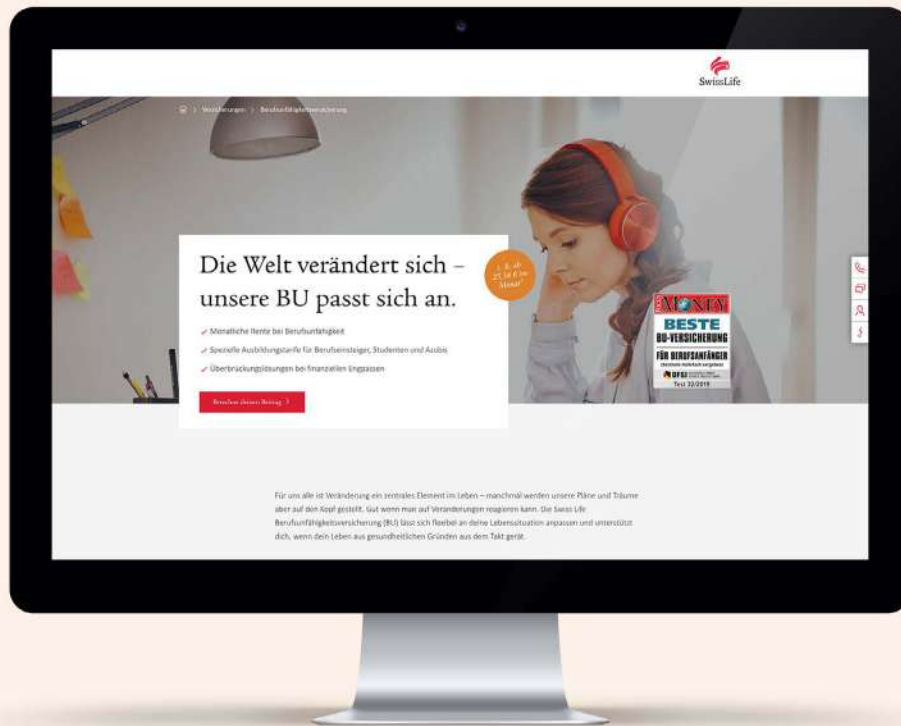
SwissLife

Versicherungen > Berufsunfähigkeitsversicherung

Die Welt verändert sich – unsere BU passt sich an.

z. B. ab 27,34 € im Monat!

Monatliche Rente bei Berufsunfähigkeit

Spezielle Ausbildungstarife für Berufseinsteiger, Studenten und Azubis

Überbrückungslösungen bei finanziellen Engpässen

Berechne deinen Beitrag >

MONEY
BESTE
BU-VERSICHERUNG
FÜR BERUFSANFÄNGER
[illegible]
DFSI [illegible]
Test 32/2019

Für uns alle ist Veränderung ein zentrales Element im Leben – manchmal werden unsere Pläne und Träume aber auf den Kopf gestellt. Gut wenn man auf Veränderungen reagieren kann. Die Swiss Life Berufsunfähigkeitsversicherung (BU) lässt sich flexibel an deine Lebenssituation anpassen und unterstützt dich, wenn dein Leben aus gesundheitlichen Gründen aus dem Takt gerät.